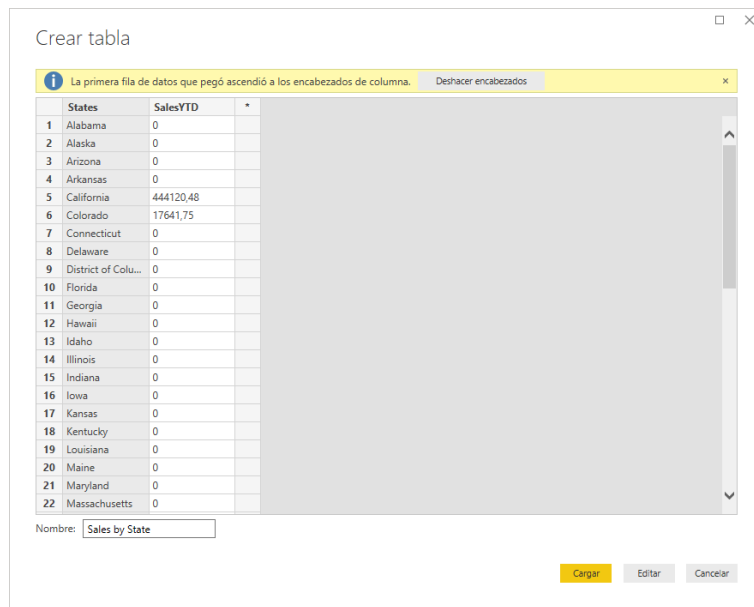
Crear tabla

La primera fila de datos que pegó ascendió a los encabezados de columna. Deshacer encabezados ×

| | States | SalesYTD | * |
|---|---|---|---|
| 1 | Alabama | 0 | |
| 2 | Alaska | 0 | |
| 3 | Arizona | 0 | |
| 4 | Arkansas | 0 | |
| 5 | California | 444120,48 | |
| 6 | Colorado | 17641,75 | |
| 7 | Connecticut | 0 | |
| 8 | Delaware | 0 | |
| 9 | District of Colu... | 0 | |
| 10 | Florida | 0 | |
| 11 | Georgia | 0 | |
| 12 | Hawaii | 0 | |
| 13 | Idaho | 0 | |
| 14 | Illinois | 0 | |
| 15 | Indiana | 0 | |
| 16 | Iowa | 0 | |
| 17 | Kansas | 0 | |
| 18 | Kentucky | 0 | |
| 19 | Louisiana | 0 | |
| 20 | Maine | 0 | |
| 21 | Maryland | 0 | |
| 22 | Massachusetts | 0 | |

Nombre: Sales by State

Cargar Editar Cancelar